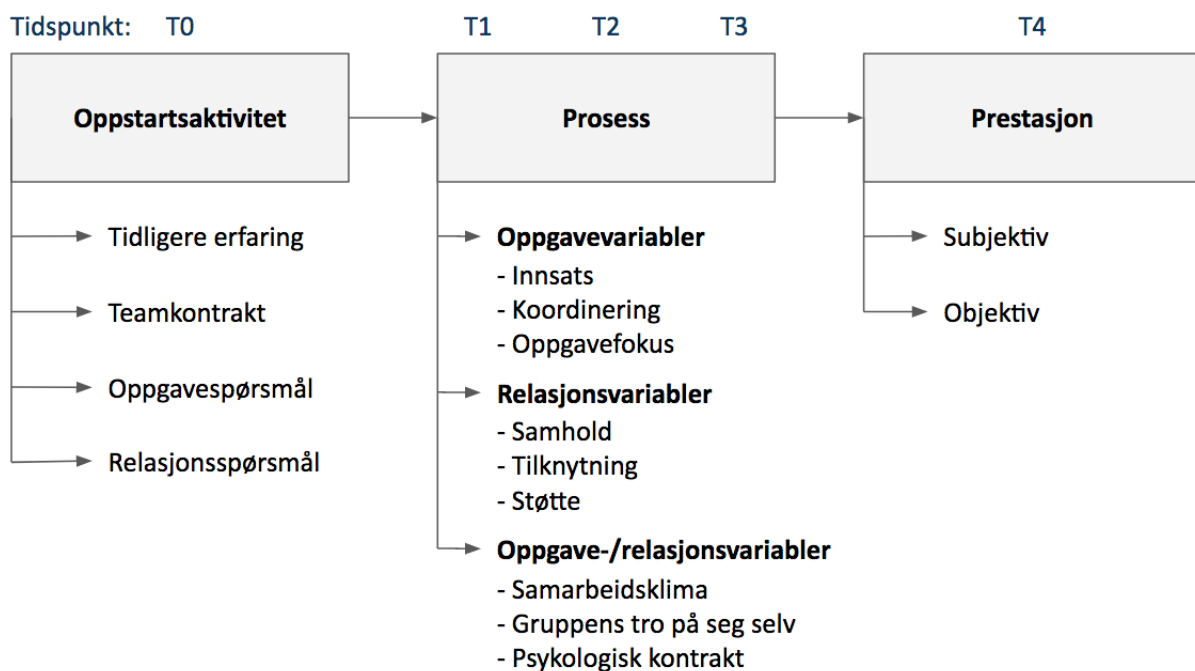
Tidspunkt: T0 T1 T2 T3 T4

Oppstartsaktivitet

Prosess

Prestasjon

Tidligere erfaring

Teamkontrakt

Oppgavespørsmål

Relasjonsspørsmål

Oppgavevariabler
- Innsats
- Koordinering
- Oppgavefokus

Relasjonsvariabler
- Samhold
- Tilknytning
- Støtte

Oppgave-/relasjonsvariabler
- Samarbeidsklima
- Gruppens tro på seg selv
- Psykologisk kontrakt

Subjektiv

Objektiv